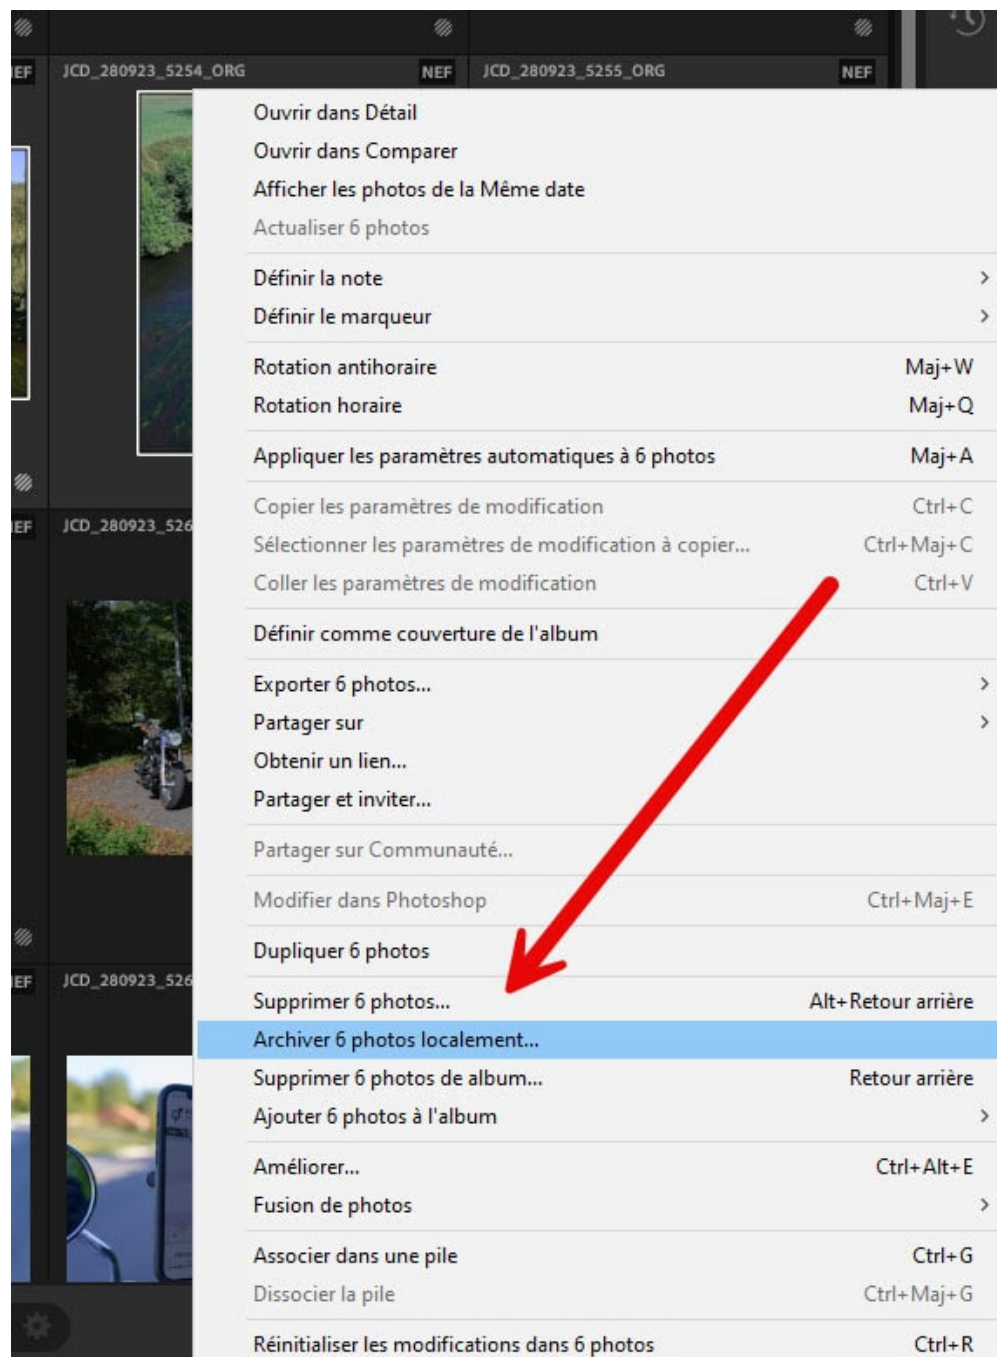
EF JCD_280923_5254_ORG NEF JCD_280923_5255_ORG NEF

Ouvrir dans Détail
Ouvrir dans Comparer
Afficher les photos de la Même date
Actualiser 6 photos

Définir la note >
Définir le marqueur >

Rotation antihoraire Maj+W
Rotation horaire Maj+Q

Appliquer les paramètres automatiques à 6 photos Maj+A

Copier les paramètres de modification Ctrl+C
Sélectionner les paramètres de modification à copier... Ctrl+Maj+C
Coller les paramètres de modification Ctrl+V

Définir comme couverture de l'album

Exporter 6 photos... >
Partager sur >
Obtenir un lien...
Partager et inviter...

Partager sur Communauté...

Modifier dans Photoshop Ctrl+Maj+E

Dupliquer 6 photos

Supprimer 6 photos... Alt+Retour arrière
Archiver 6 photos localement...
Supprimer 6 photos de album... Retour arrière
Ajouter 6 photos à l'album >

Améliorer... Ctrl+Alt+E
Fusion de photos >

Associer dans une pile Ctrl+G
Dissocier la pile Ctrl+Maj+G

Réinitialiser les modifications dans 6 photos Ctrl+R

EF JCD_280923_526
EF JCD_280923_526